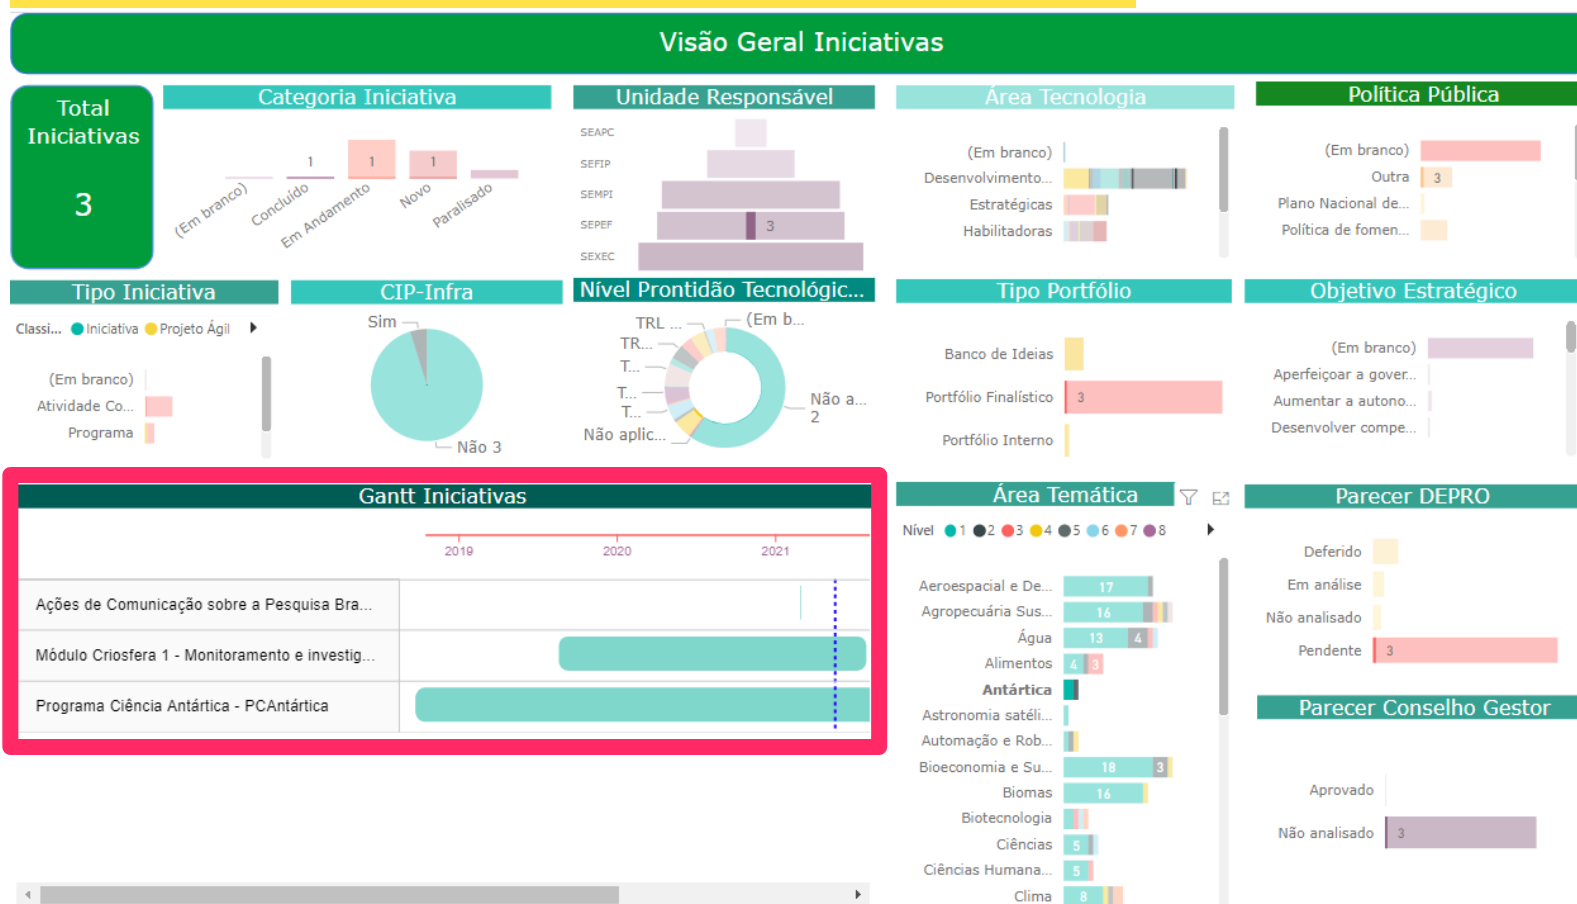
Visão Geral Iniciativas

Total Iniciativas

3

Categoria Iniciativa

1 1 1

(Em branco) Concluído Em Andamento Novo Paralisado

Unidade Responsável

SEAPC
SEFIP
SEMPI
SEPEF 3
SEXEC

Área Tecnologia

(Em branco)
Desenvolvimento...
Estratégicas
Habilitadoras

Política Pública

(Em branco)
Outra 3
Plano Nacional de...
Política de fomen...

Tipo Iniciativa

Classi... Iniciativa Projeto Ágil

(Em branco)
Atividade Co...
Programa

CIP-Infra

Sim
Não 3

Nível Prontidão Tecnológic...

TRL ...
TR...
T...
T...
T...
Não aplic...
(Em b...
Não a... 2

Tipo Portfólio

Banco de Ideias
Portfólio Finalístico 3
Portfólio Interno

Objetivo Estratégico

(Em branco)
Aperfeiçoar a gover...
Aumentar a autono...
Desenvolver compe...

Gantt Iniciativas

2019 2020 2021

Ações de Comunicação sobre a Pesquisa Bra...
Módulo Criosfera 1 - Monitoramento e investig...
Programa Ciência Antártica - PCAntártica

Área Temática

Nível 1 2 3 4 5 6 7 8

Aeroespacial e De... 17
Agropecuária Sus... 16
Água 13 4
Alimentos 4 3
Antártica
Astronomia satéli...
Automação e Rob...
Bioeconomia e Su... 18 3
Biomas 16
Biotecnologia
Ciências 5
Ciências Humana... 5
Clima 8

Parecer DEPRO

Deferido
Em análise
Não analisado
Pendente 3

Parecer Conselho Gestor

Aprovado
Não analisado 3